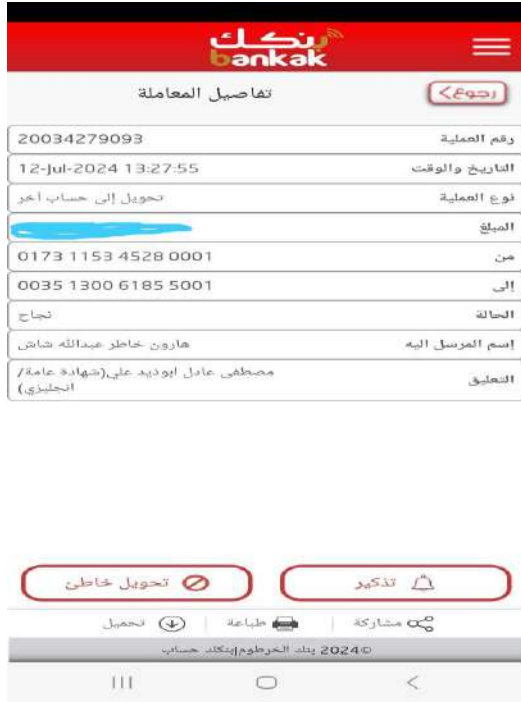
بنكك
bankak

رجوع
تفاصيل المعاملة

| | |
|---|---|
| رقم العملية | 20034279093 |
| التاريخ والوقت | 12-Jul-2024 13:27:55 |
| نوع العملية | تحويل إلى حساب آخر |
| المبلغ | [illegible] |
| من | 0173 1153 4528 0001 |
| إلى | 0035 1300 6185 5001 |
| الحالة | نجاح |
| إسم المرسل اليه | هارون خاطر عبدالله شاش |
| التعليق | مصطفى عادل ابوزيد علي(شهادة عامة/ انجليزي) |

تذكير
تحويل خاطئ

مشاركة | طباعة | تحميل

©2024 بنك الخرطوم|بنكك حساب